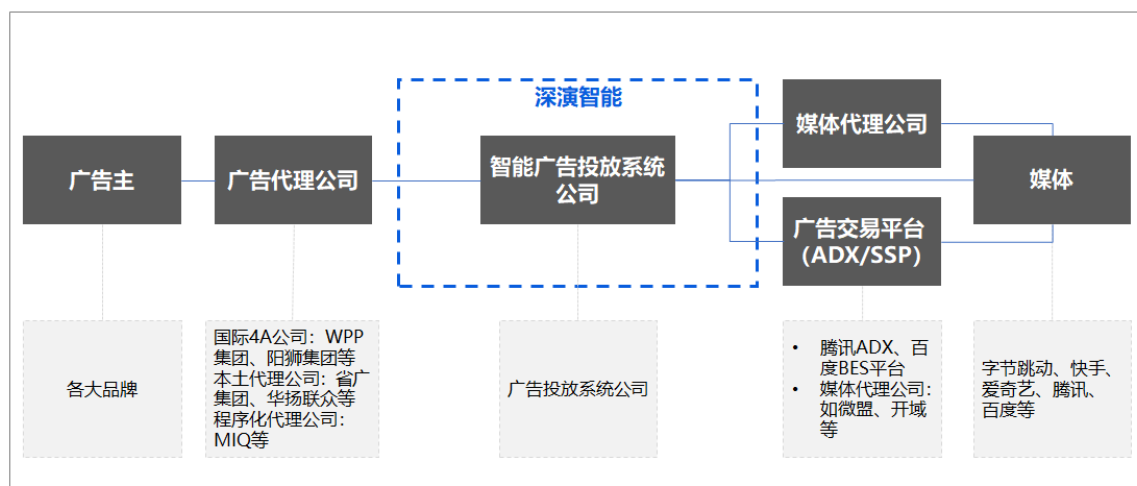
深演智能

广告主

广告代理公司

智能广告投放系统公司

媒体代理公司

广告交易平台（ADX/SSP）

媒体

各大品牌

国际4A公司：WPP集团、阳狮集团等
本土代理公司：省广集团、华扬联众等
程序化代理公司：MIQ等

广告投放系统公司

• 腾讯ADX、百度BES平台
• 媒体代理公司：如微盟、开域等

字节跳动、快手、爱奇艺、腾讯、百度等